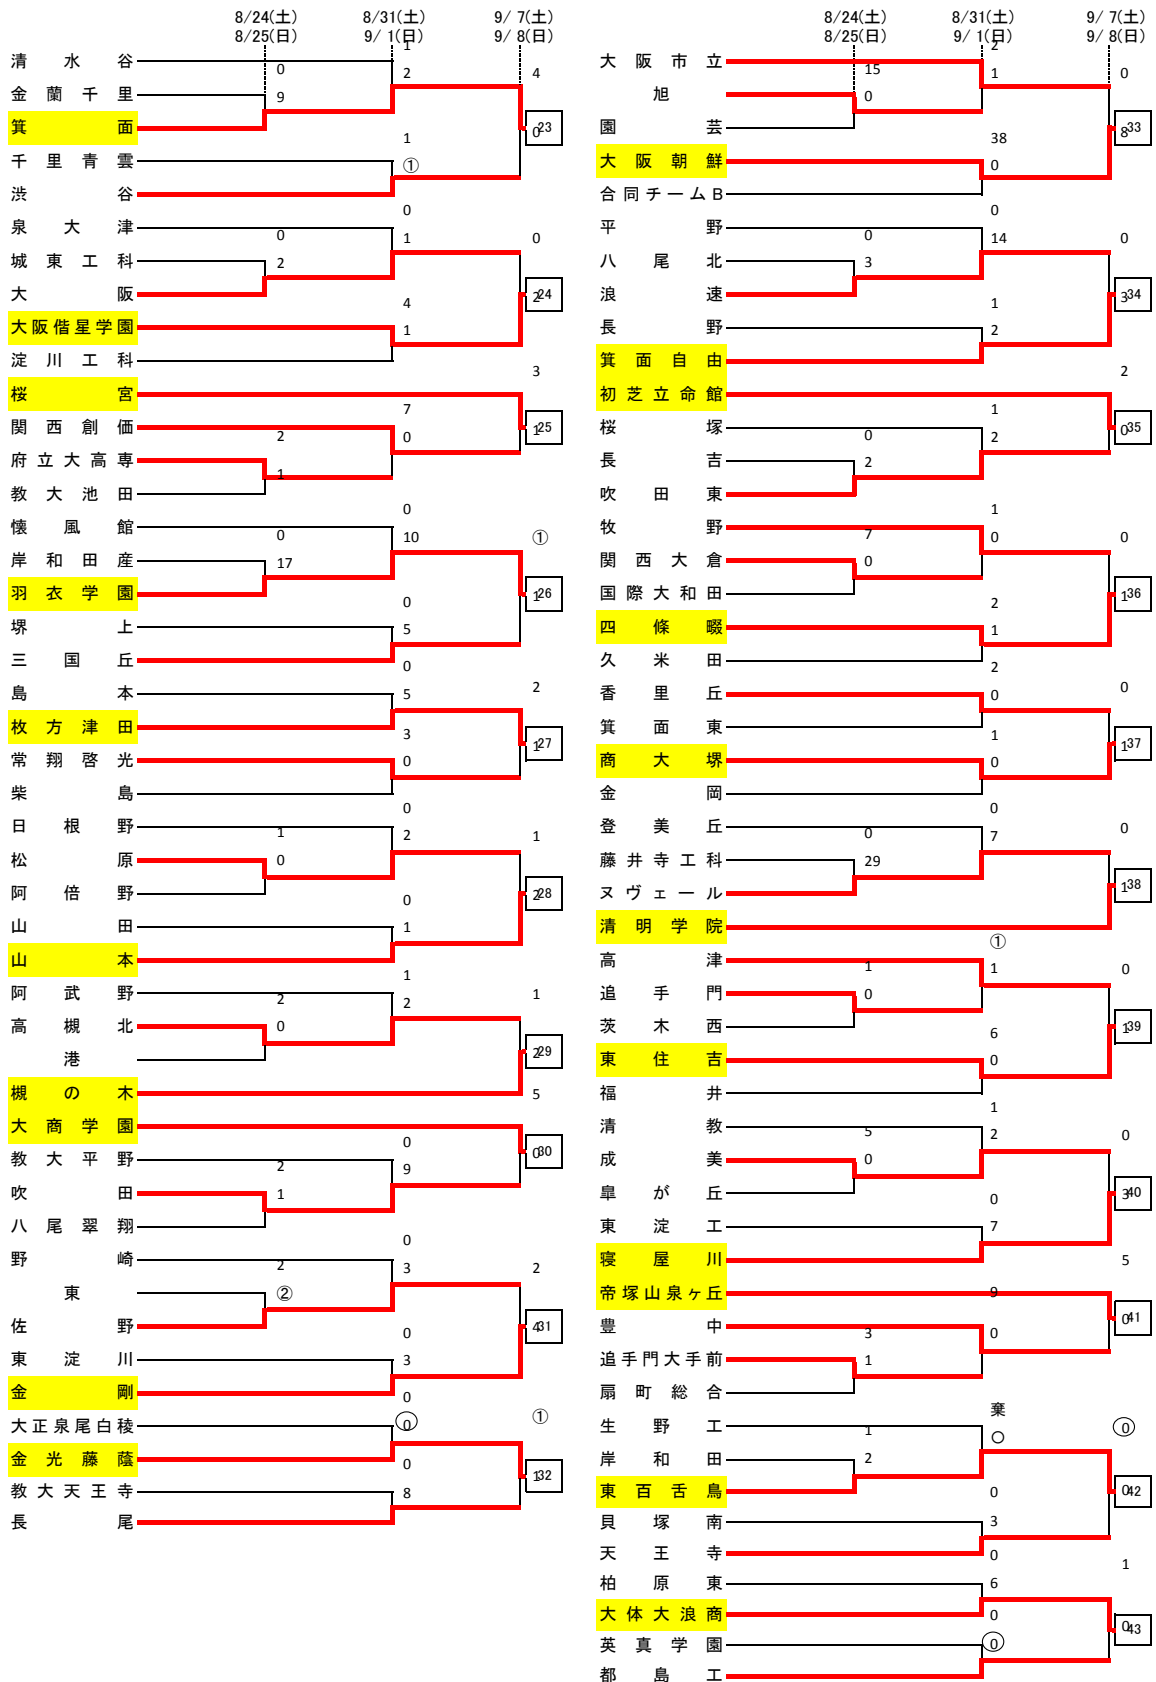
8/24(土) 8/25(日)
8/31(土) 9/1(日)
9/7(土) 9/8(日)

清水谷
金蘭千里
箕面
千里青雲
渋谷
泉大津
城東工科
大阪
大阪偕星学園
淀川工科
桜宮
関西創価
府立大高専
教大池田
懐風館
岸和田産
羽衣学園
堺上
三国丘
島本
枚方津田
常翔啓光
柴島
日根野
松原
阿倍野
山田
山本
阿武野
高槻北
港
槻の木
大商学園
教大平野
吹田
八尾翠翔
野崎
東
佐野
東淀川
金剛
大正泉尾白稜
金光藤蔭
教大天王寺
長尾

0
9
1
2
1
①
4
0
23
0
2
0
1
4
1
0
2
24
7
2
0
1
3
1
25
0
17
0
10
0
5
①
1
26
0
5
3
0
2
1
27
1
0
0
2
0
1
1
2
28
2
0
1
2
1
1
2
29
5
0
2
1
9
0
30
2
②
0
3
0
3
2
4
31
0
⓪
0
8
①
1
32

大阪市立
旭
園芸
大阪朝鮮
合同チームB
平野
八尾北
浪速
長野
箕面自由
初芝立命館
桜塚
長吉
吹田東
牧野
関西大倉
国際大和田
四條畷
久米田
香里丘
箕面東
商大堺
金岡
登美丘
藤井寺工科
ヌヴェール
清明学院
高津
追手門
茨木西
東住吉
福井
清教
成美
阜が丘
東淀工
寝屋川
帝塚山泉ヶ丘
豊中
追手門大手前
扇町総合
生野工
岸和田
東百舌鳥
貝塚南
天王寺
柏原東
大体大浪商
英真学園
都島工

15
0
2
1
0
38
0
8
33
0
3
0
14
0
1
2
3
34
0
2
1
2
2
0
35
7
0
1
0
0
2
1
2
1
36
0
1
0
0
1
37
0
29
0
7
0
1
38
1
0
①
1
6
0
0
1
39
5
0
1
2
0
7
0
3
40
9
3
1
0
5
0
41
棄
○
1
2
⓪
0
3
0
42
0
6
0
⓪
1
0
43